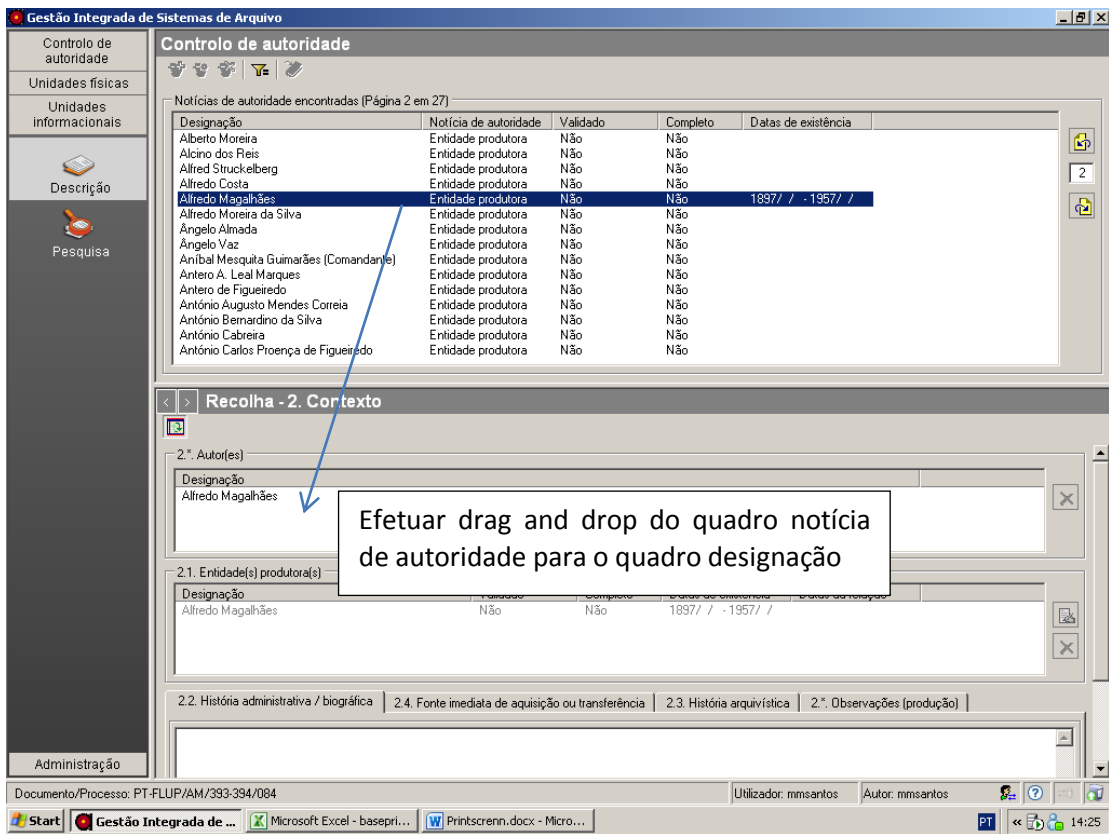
Gestão Integrada de Sistemas de Arquivo

Controlo de autoridade
Unidades físicas
Unidades informacionais
Descrição
Pesquisa
Administração

Controlo de autoridade

Notícias de autoridade encontradas (Página 2 em 27)

| Designação | Notícia de autoridade | Validado | Completo | Datas de existência |
|---|---|---|---|---|
| Alberto Moreira | Entidade produtora | Não | Não | |
| Alcino dos Reis | Entidade produtora | Não | Não | |
| Alfred Struckelberg | Entidade produtora | Não | Não | |
| Alfredo Costa | Entidade produtora | Não | Não | |
| Alfredo Magalhães | Entidade produtora | Não | Não | 1897/ / -1957/ / |
| Alfredo Moreira da Silva | Entidade produtora | Não | Não | |
| Ângelo Almada | Entidade produtora | Não | Não | |
| Ângelo Vaz | Entidade produtora | Não | Não | |
| Aníbal Mesquita Guimarães (Comandante) | Entidade produtora | Não | Não | |
| Antero A. Leal Marques | Entidade produtora | Não | Não | |
| Antero de Figueiredo | Entidade produtora | Não | Não | |
| António Augusto Mendes Correia | Entidade produtora | Não | Não | |
| António Bernardino da Silva | Entidade produtora | Não | Não | |
| António Cabreira | Entidade produtora | Não | Não | |
| António Carlos Proença de Figueiredo | Entidade produtora | Não | Não | |

2

Recolha - 2. Contexto

2.°. Autor(es)
Designação
Alfredo Magalhães

Efetuar drag and drop do quadro notícia de autoridade para o quadro designação

2.1. Entidade(s) produtora(s)

| Designação | Validado | Completo | Datas de existência | Datas da relação |
|---|---|---|---|---|
| Alfredo Magalhães | Não | Não | 1897/ / -1957/ / | |

2.2. História administrativa / biográfica | 2.4. Fonte imediata de aquisição ou transferência | 2.3. História arquivística | 2.°. Observações (produção)

Documento/Processo: PT-FLUP/AM/393-394/084 | Utilizador: mmsantos | Autor: mmsantos

Start | Gestão Integrada de ... | Microsoft Excel - basepri... | Printscrenn.docx - Micro... | PT | 14:25